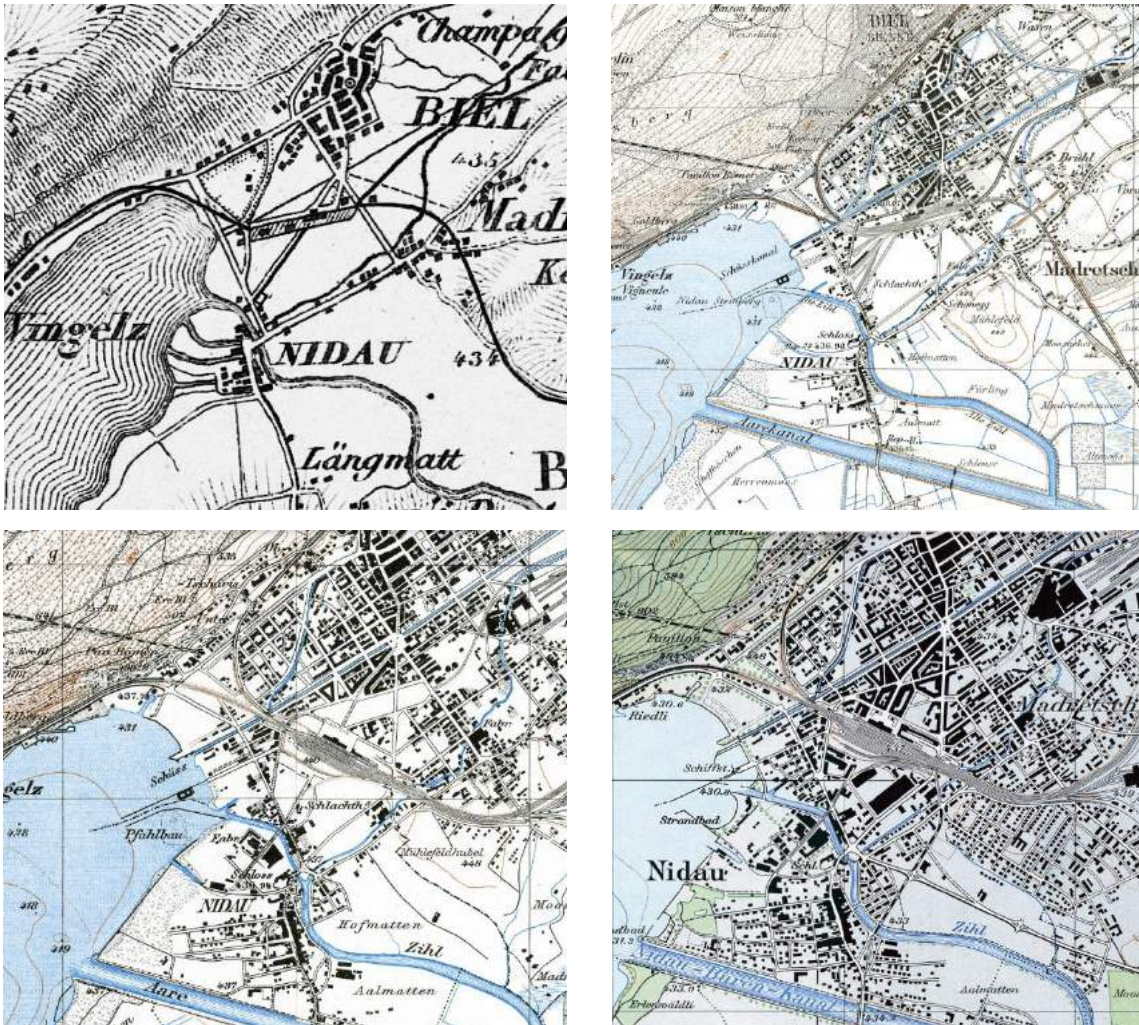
Champa
BIEL
435
Mad
Ke
Vingelz
NIDAU
434
Längmatt
B

BIEL
Vingelz
Vigneule
Schüsskanal
Nidau Strandweg
Schlachth
Madretsch
Schloss
NIDAU
Aarkanal
Hofmatten
Mühlefeld
Schleuse
Herrenmoos

Schüss
Pfahlbau
Schlachth.
Schloss
NIDAU
Mühlefeldhubel
448
Hofmatten
Zihl
Aalmatten
Aare
gelz
437
431
440

Pavillon
Riedli
Schiffst.
Strandbad
Nidau
Madretsch
Zihl
Aalmatten
Nidau-Büren-Kanal
Erlenwäldli
430.6